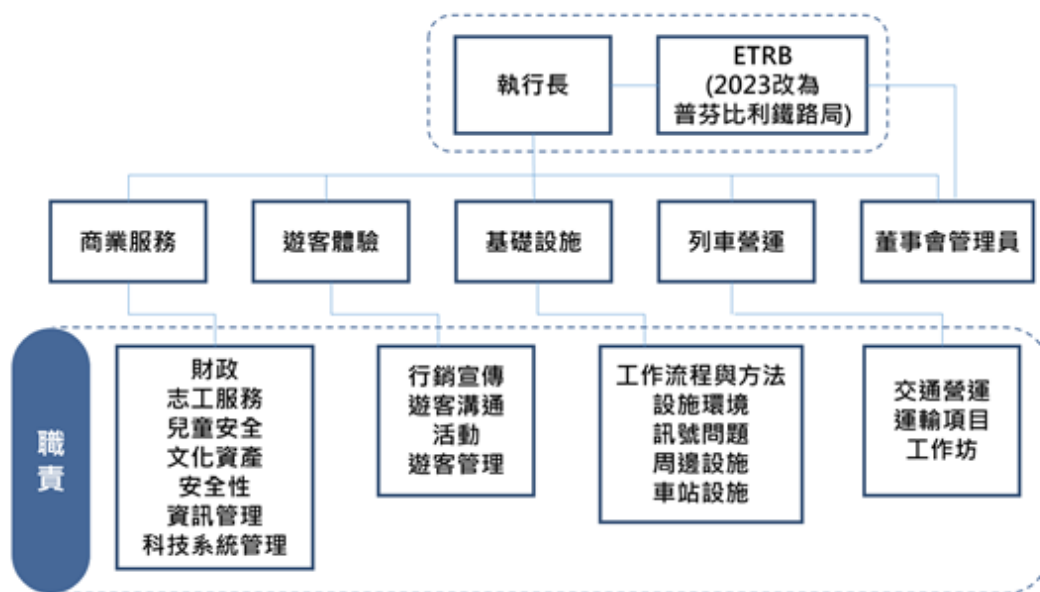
執行長

ETRB
(2023改為
普芬比利鐵路局)

商業服務

遊客體驗

基礎設施

列車營運

董事會管理員

職責

財政
志工服務
兒童安全
文化資產
安全性
資訊管理
科技系統管理

行銷宣傳
遊客溝通
活動
遊客管理

工作流程與方法
設施環境
訊號問題
周邊設施
車站設施

交通營運
運輸項目
工作坊